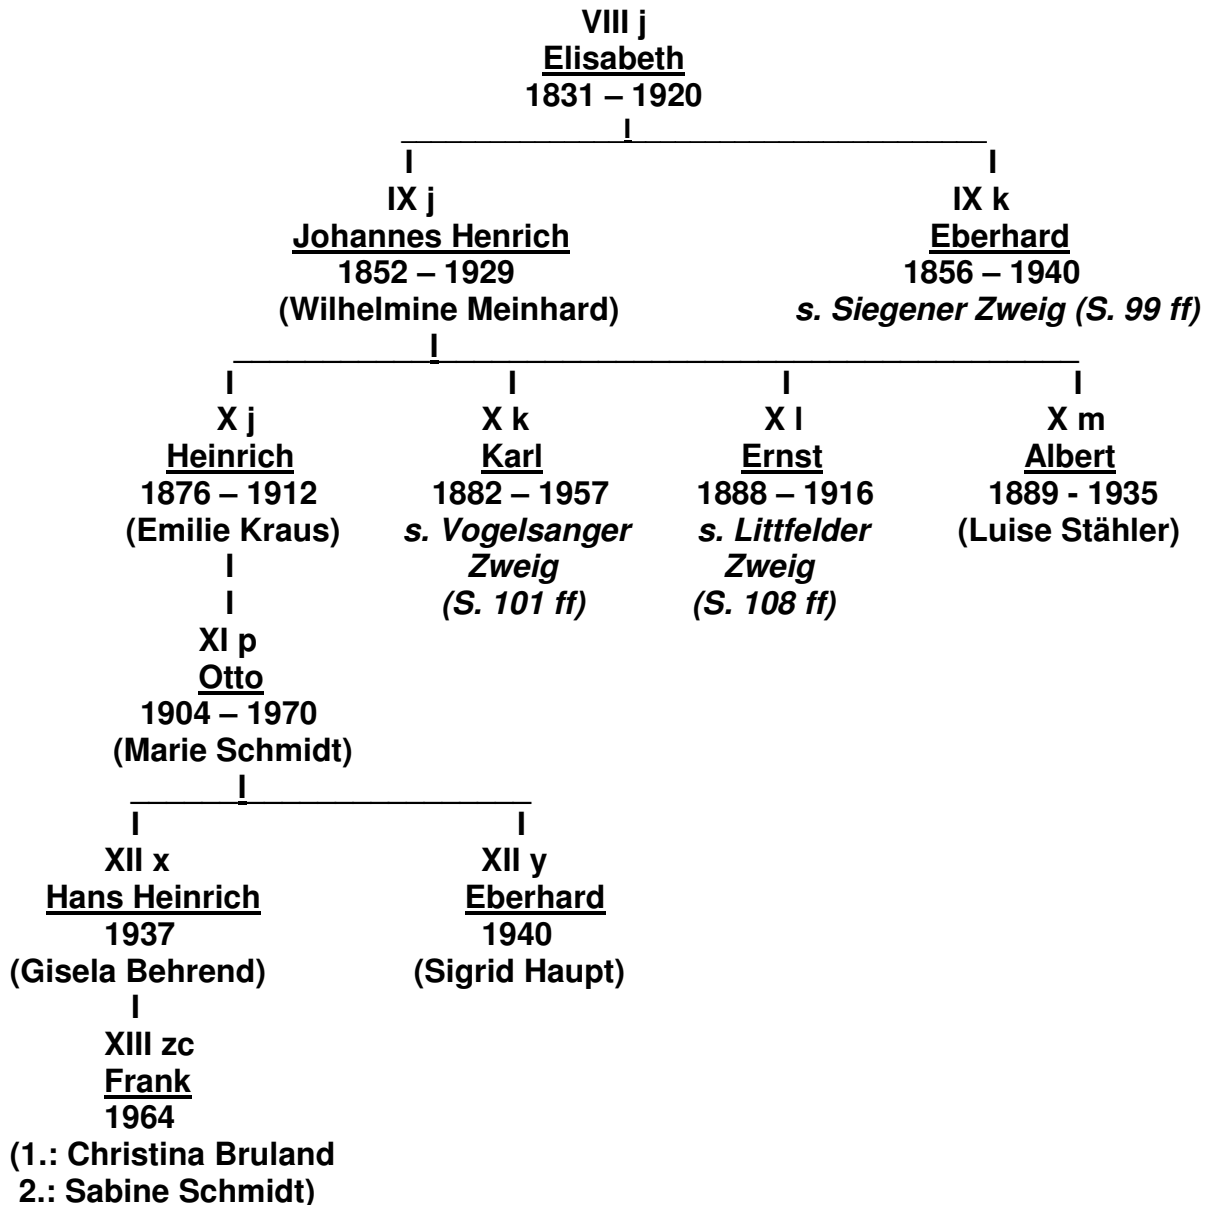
VIII j
Elisabeth
1831 – 1920

IX j
Johannes Henrich
1852 – 1929
(Wilhelmine Meinhard)

IX k
Eberhard
1856 – 1940
s. Siegener Zweig (S. 99 ff)

X j
Heinrich
1876 – 1912
(Emilie Kraus)

X k
Karl
1882 – 1957
s. Vogelsanger Zweig (S. 101 ff)

X l
Ernst
1888 – 1916
s. Littfelder Zweig (S. 108 ff)

X m
Albert
1889 - 1935
(Luise Stähler)

XI p
Otto
1904 – 1970
(Marie Schmidt)

XII x
Hans Heinrich
1937
(Gisela Behrend)

XII y
Eberhard
1940
(Sigrid Haupt)

XIII zc
Frank
1964
(1.: Christina Bruland
2.: Sabine Schmidt)